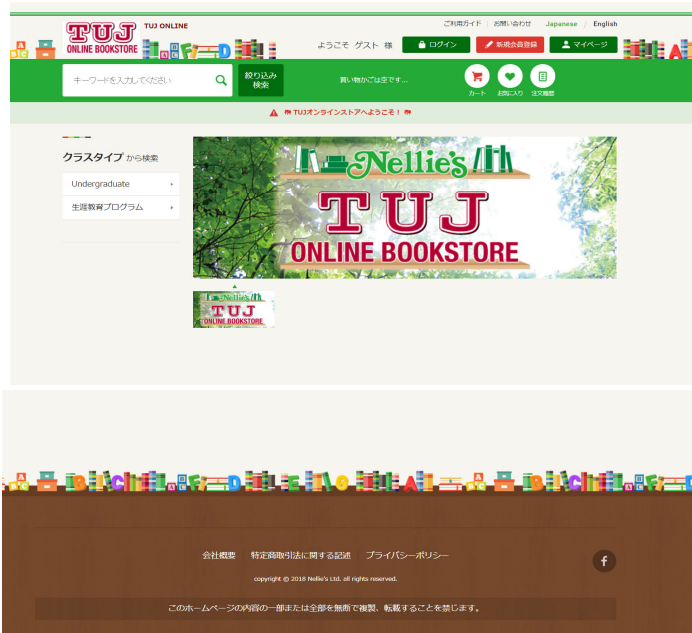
TUJ ONLINE BOOKSTORE TUJ ONLINE

ご利用ガイド | お問い合わせ Japanese / English

ようこそ ゲスト 様 ログイン 新規会員登録 マイページ

キーワードを入力してください

絞り込み検索

買い物かごは空です…

カート お気に入り 注文履歴

TUJオンラインストアへようこそ！

クラスタイプ から検索

Undergraduate

生涯教育プログラム

Nellie's TUJ ONLINE BOOKSTORE

TUJ ONLINE BOOKSTORE

会社概要 特定商取引法に関する記述 プライバシーポリシー

copyright © 2018 Nellie's Ltd. all rights reserved.

このホームページの内容の一部または全部を無断で複製、転載することを禁じます。